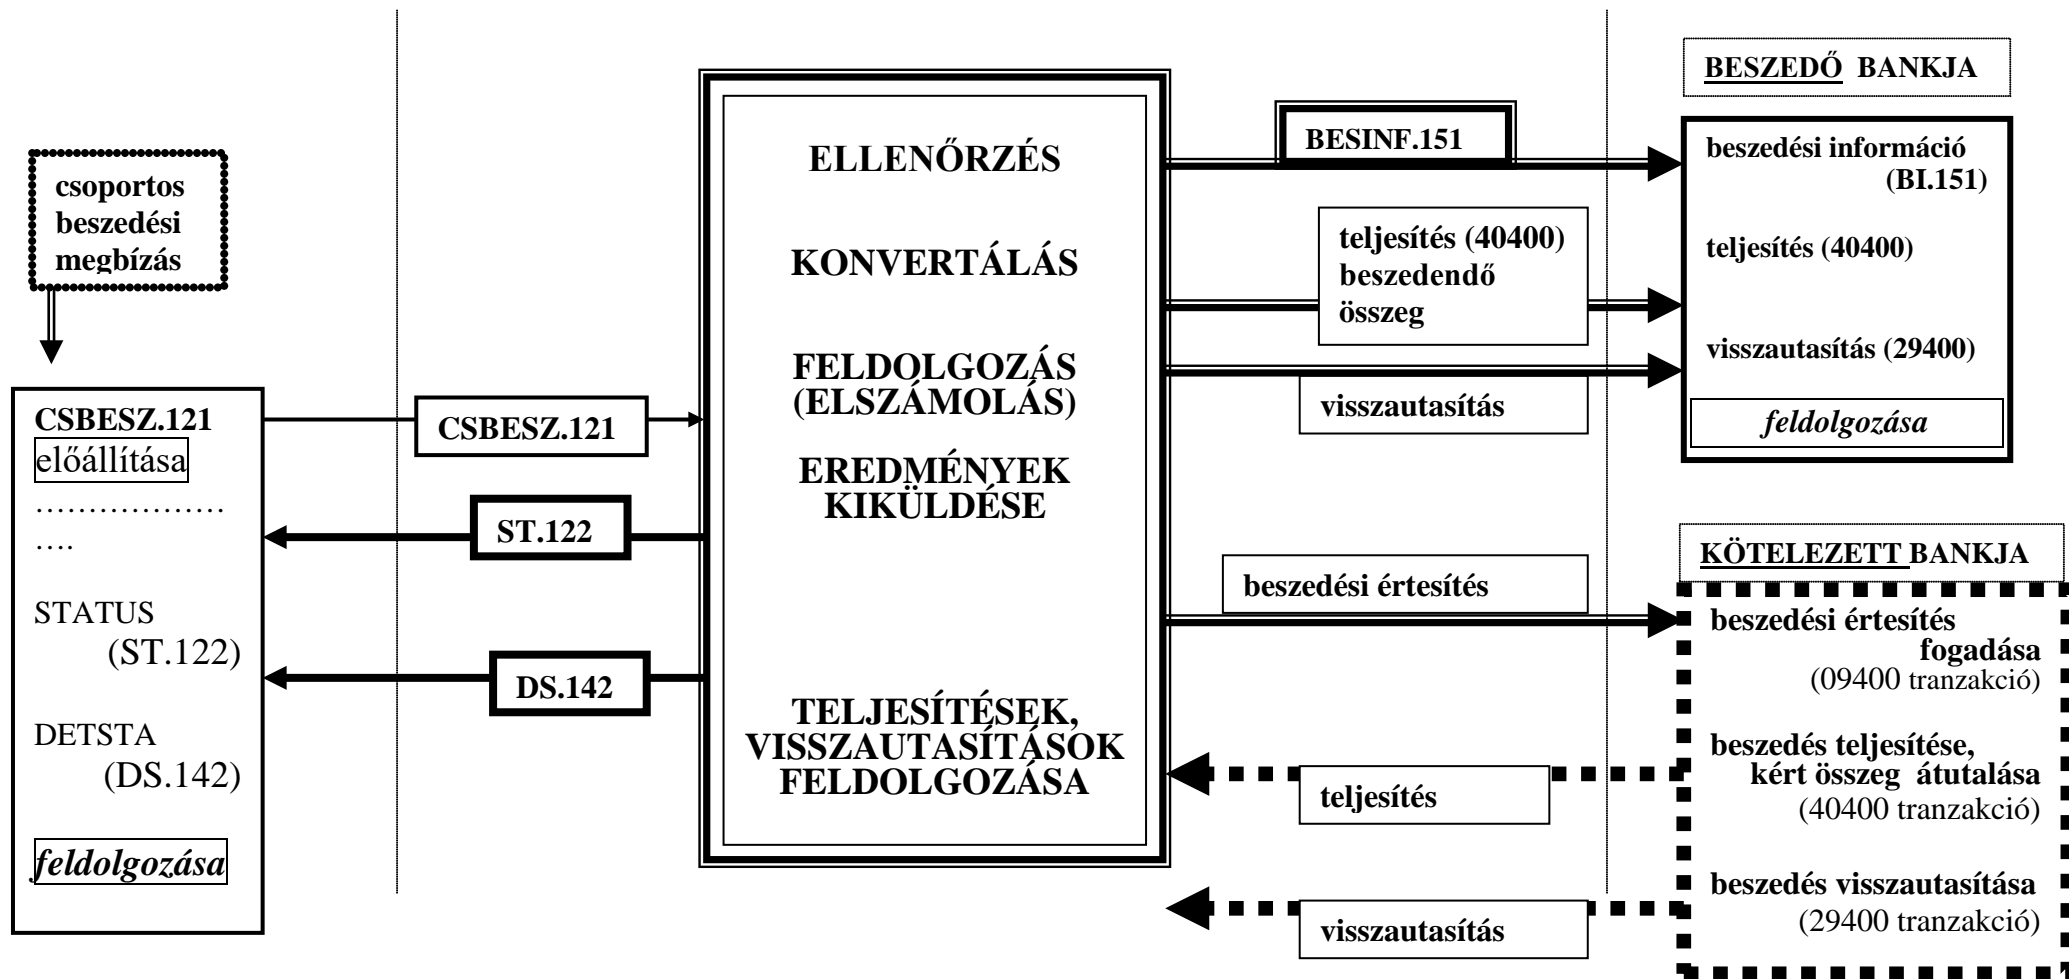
BESZEDŐ BANKJA

csoportos beszedési megbízás

ELLENŐRZÉS

KONVERTÁLÁS

FELDOLGOZÁS (ELSZÁMOLÁS)

EREDMÉNYEK KIKÜLDÉSE

TELJESÍTÉSEK, VISSZAUTASÍTÁSOK FELDOLGOZÁSA

BESINF.151

teljesítés (40400) beszedendő összeg

visszautasítás

beszedési információ (BI.151)

teljesítés (40400)

visszautasítás (29400)

feldolgozása

CSBESZ.121 előállítása
………………
….

STATUS (ST.122)

DETSTA (DS.142)

feldolgozása

CSBESZ.121

ST.122

DS.142

KÖTELEZETT BANKJA

beszedési értesítés

beszedési értesítés fogadása (09400 tranzakció)

beszedés teljesítése, kért összeg átutalása (40400 tranzakció)

beszedés visszautasítása (29400 tranzakció)

teljesítés

visszautasítás